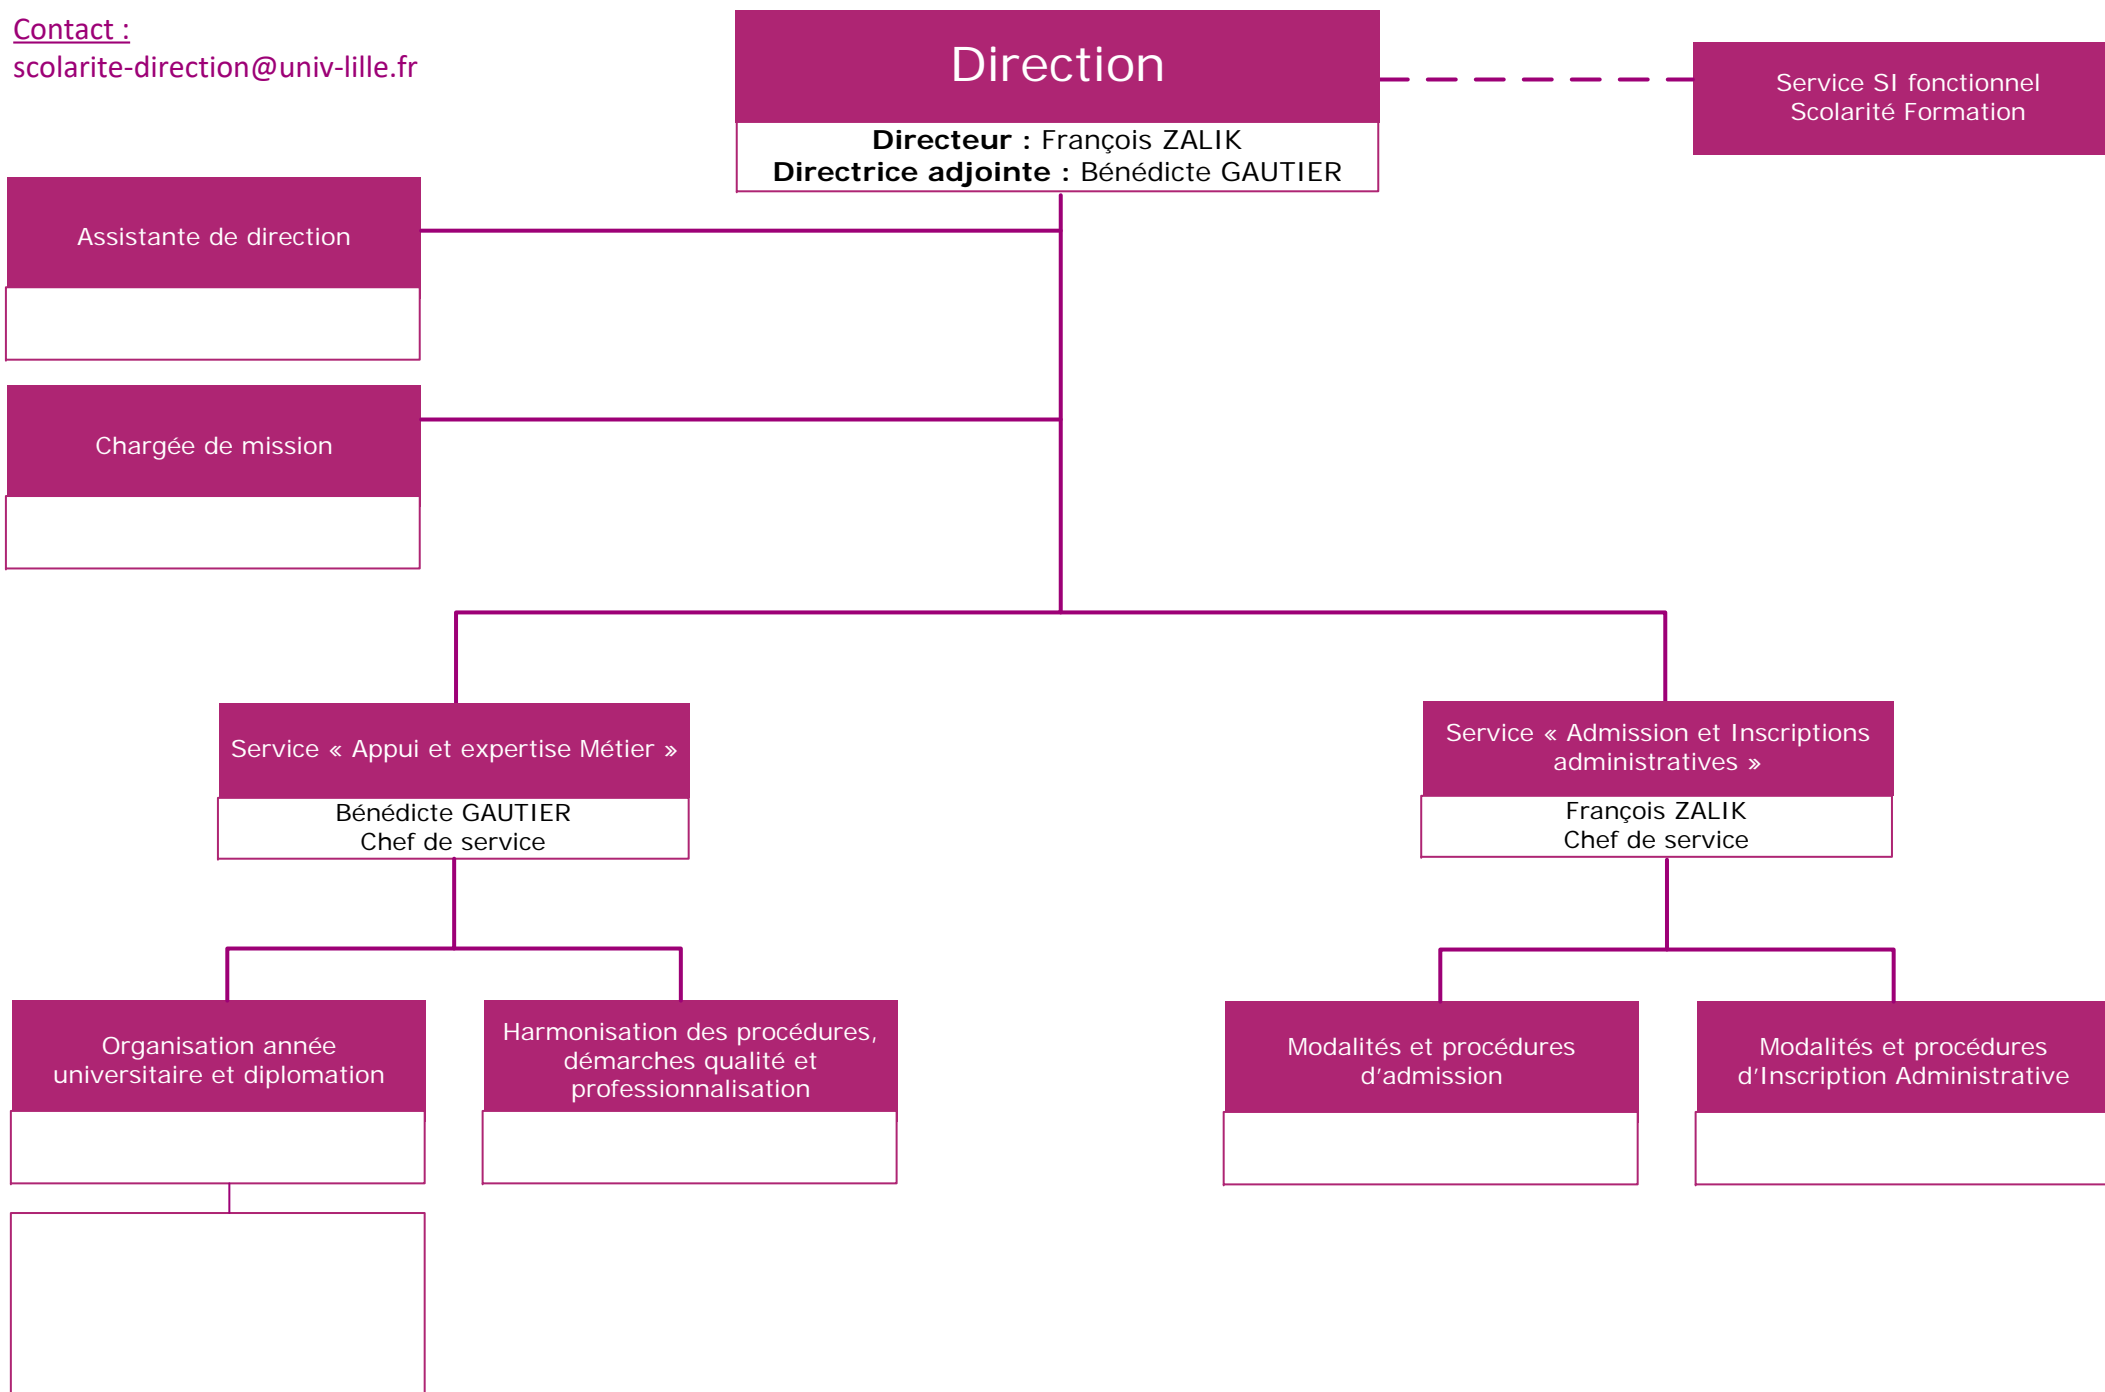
Contact :
scolarite-direction@univ-lille.fr

Direction

**Directeur :** François ZALIK
**Directrice adjointe :** Bénédicte GAUTIER

Service SI fonctionnel Scolarité Formation

Assistante de direction

Chargée de mission

Service « Appui et expertise Métier »

Bénédicte GAUTIER
Chef de service

Service « Admission et Inscriptions administratives »

François ZALIK
Chef de service

Organisation année universitaire et diplomation

Harmonisation des procédures, démarches qualité et professionnalisation

Modalités et procédures d'admission

Modalités et procédures d'Inscription Administrative